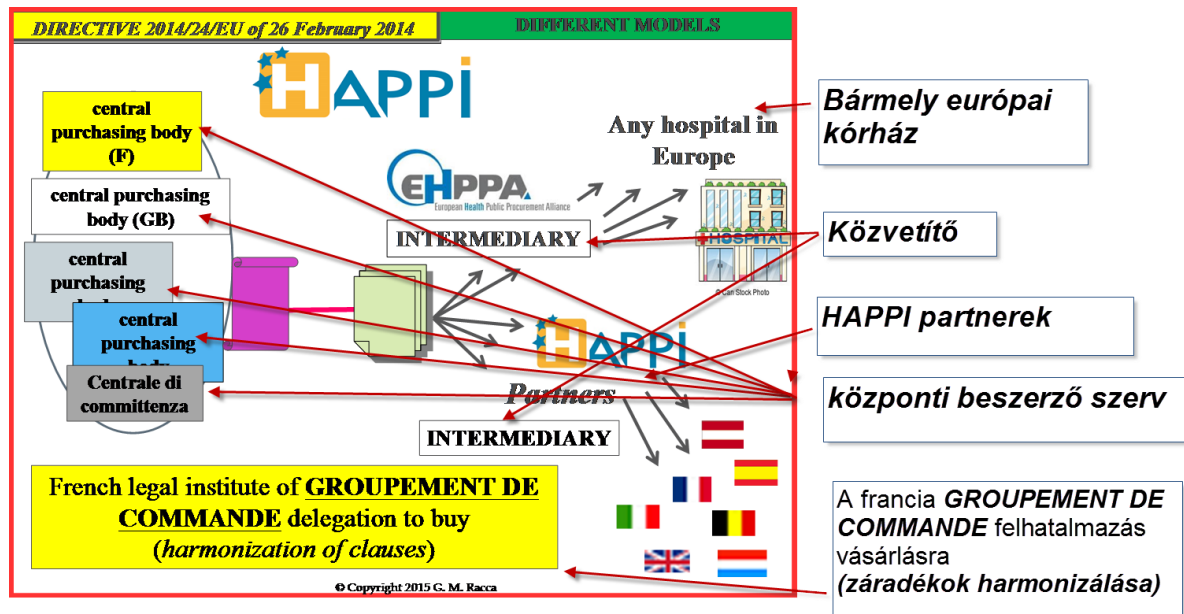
DIRECTIVE 2014/24/EU of 26 February 2014

DIFFERENT MODELS

HAPPI

central purchasing body (F)

central purchasing body (GB)

central purchasing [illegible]

central purchasing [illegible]

Centrale di committenza

Any hospital in Europe

EHPPA
European Health Public Procurement Alliance

INTERMEDIARY

HOSPITAL

© Can Stock Photo

HAPPI

Partners

INTERMEDIARY

French legal institute of GROUPEMENT DE COMMANDE delegation to buy (harmonization of clauses)

© Copyright 2015 G. M. Racca

Bármely európai kórház

Közvetítő

HAPPI partnerek

központi beszerző szerv

A francia GROUPEMENT DE COMMANDE felhatalmazás vásárlásra (záradékok harmonizálása)